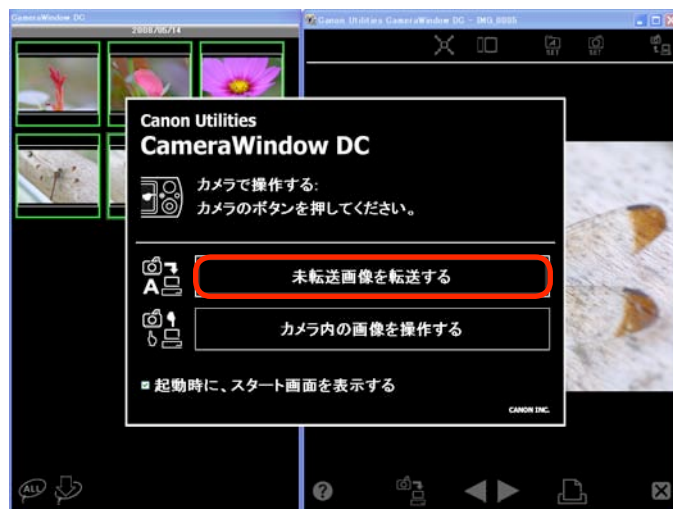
CameraWindow DC
2008/05/14

Canon Utilities CameraWindow DC - IMG_0005

Canon Utilities
CameraWindow DC

カメラで操作する:
カメラのボタンを押してください。

未転送画像を転送する

カメラ内の画像を操作する

起動時に、スタート画面を表示する

CANON INC.

ALL